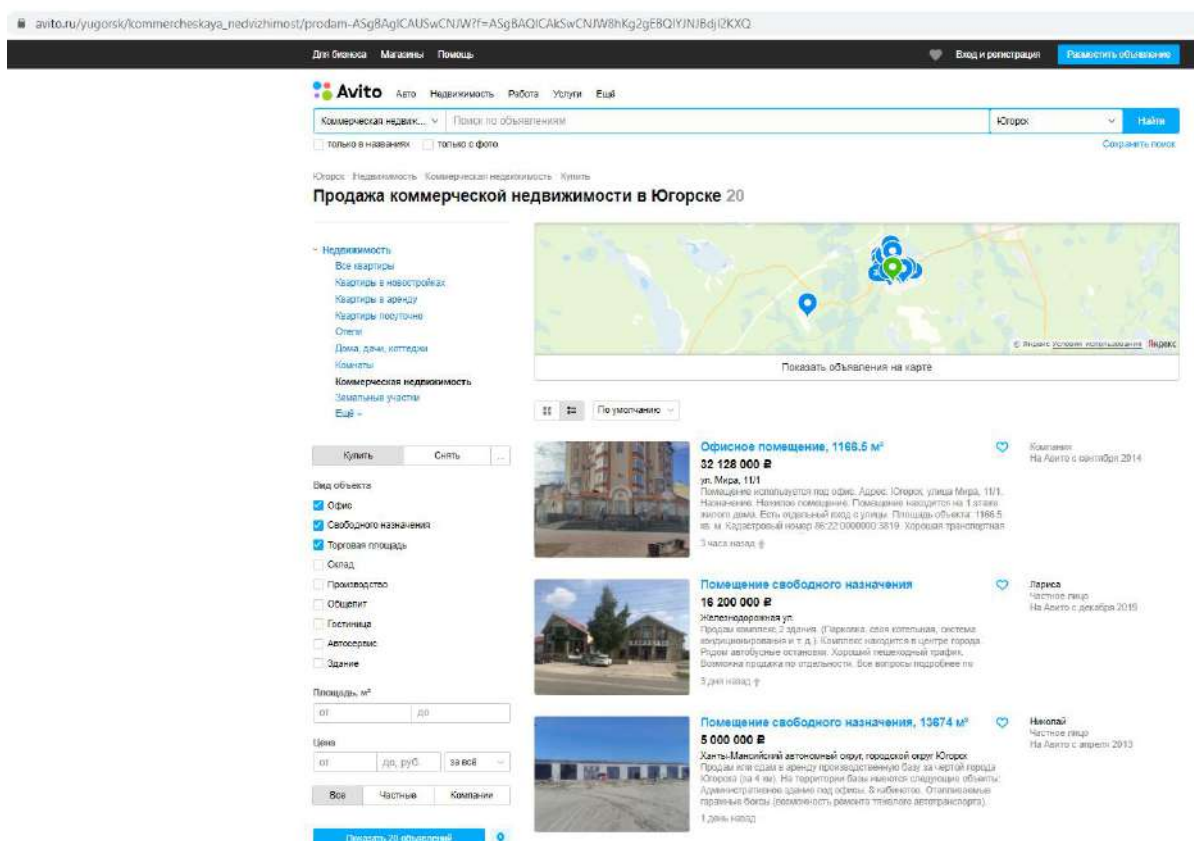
avito.ru/yugorsk/kommercheskaya_nedvizhimost/prodam-ASgBAgICAUSwCNJW?f=ASgBAQICAkSwCNJW8hKg2gEBQIYJNJBdjI2KXQ

Для бизнеса Магазины Помощь

Вход и регистрация Разместить объявление

Avito Авто Недвижимость Работа Услуги Ещё

Коммерческая недвиж... Поиск по объявлениям Югорск Найти

только в названиях только с фото Сохранить поиск

Югорск Недвижимость Коммерческая недвижимость Купить

Продажа коммерческой недвижимости в Югорске 20

Недвижимость
Все квартиры
Квартиры в новостройках
Квартиры в аренду
Квартиры посуточно
Отели
Дома, дачи, коттеджи
Комнаты
Коммерческая недвижимость
Земельные участки
Ещё

© Яндекс Условия использования Яндекс

Показать объявления на карте

По умолчанию

Купить Снять ...

Вид объекта
Офис
Свободного назначения
Торговая площадь
Склад
Производство
Общепит
Гостиница
Автосервис
Здание

Площадь, м²
от до

Цена
от до, руб. за всё

Все Частные Компании

Показать 20 объявлений

Офисное помещение, 1166.5 м²
32 128 000 ₽
ул. Мира, 11/1
Помещение используется под офис. Адрес: Югорск, улица Мира, 11/1. Назначение: Нежилое помещение. Помещение находится на 1 этаже жилого дома. Есть отдельный вход с улицы. Площадь объекта: 1166.5 кв. м. Кадастровый номер 86:22:0000000:3819. Хорошая транспортная
3 часа назад
Компания
На Авито с сентября 2014

Помещение свободного назначения
16 200 000 ₽
Железнодорожная ул.
Продаю комплекс 2 здания. (Парковка, своя котельная, система кондиционирования и т. д.). Комплекс находится в центре города. Рядом автобусные остановки. Хороший пешеходный трафик. Возможна продажа по отдельности. Все вопросы подробнее по
3 дня назад
Лариса
Частное лицо
На Авито с декабря 2019

Помещение свободного назначения, 13674 м²
5 000 000 ₽
Ханты-Мансийский автономный округ, городской округ Югорск
Продам или сдам в аренду производственную базу за чертой города Югорска (за 4 км). На территории базы имеются следующие объекты: Административное здание под офисы, 8 кабинетов. Отапливаемые гаражные боксы (возможность ремонта тяжелого автотранспорта).
1 день назад
Николай
Частное лицо
На Авито с апреля 2013